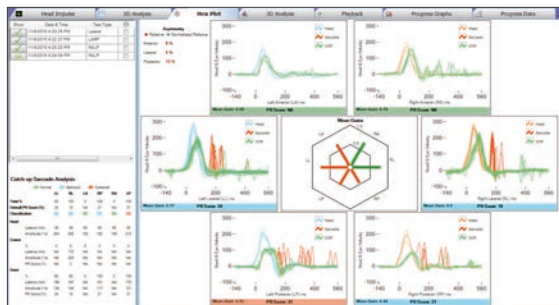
Head Impulse | 2D Analysis | Hits Plot | 3D Analysis | Playback | Progress Graphs | Progress Data

Show | Date & Time | Test Type
11/8/2016 4:25:35 PM | Lateral
11/8/2016 4:25:27 PM | LARP
11/8/2016 4:25:29 PM | RALP
11/8/2016 4:24:59 PM | RALP

Asymmetry
Anterior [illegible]
Lateral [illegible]
Posterior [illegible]

Head
Saccade
VOR

Mean Gains

Left Anterior
Right Anterior
Left Lateral
Right Lateral
Left Posterior
Right Posterior

Mean Gain: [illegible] | PR Score: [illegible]

Catch-up Saccade Analysis

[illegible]